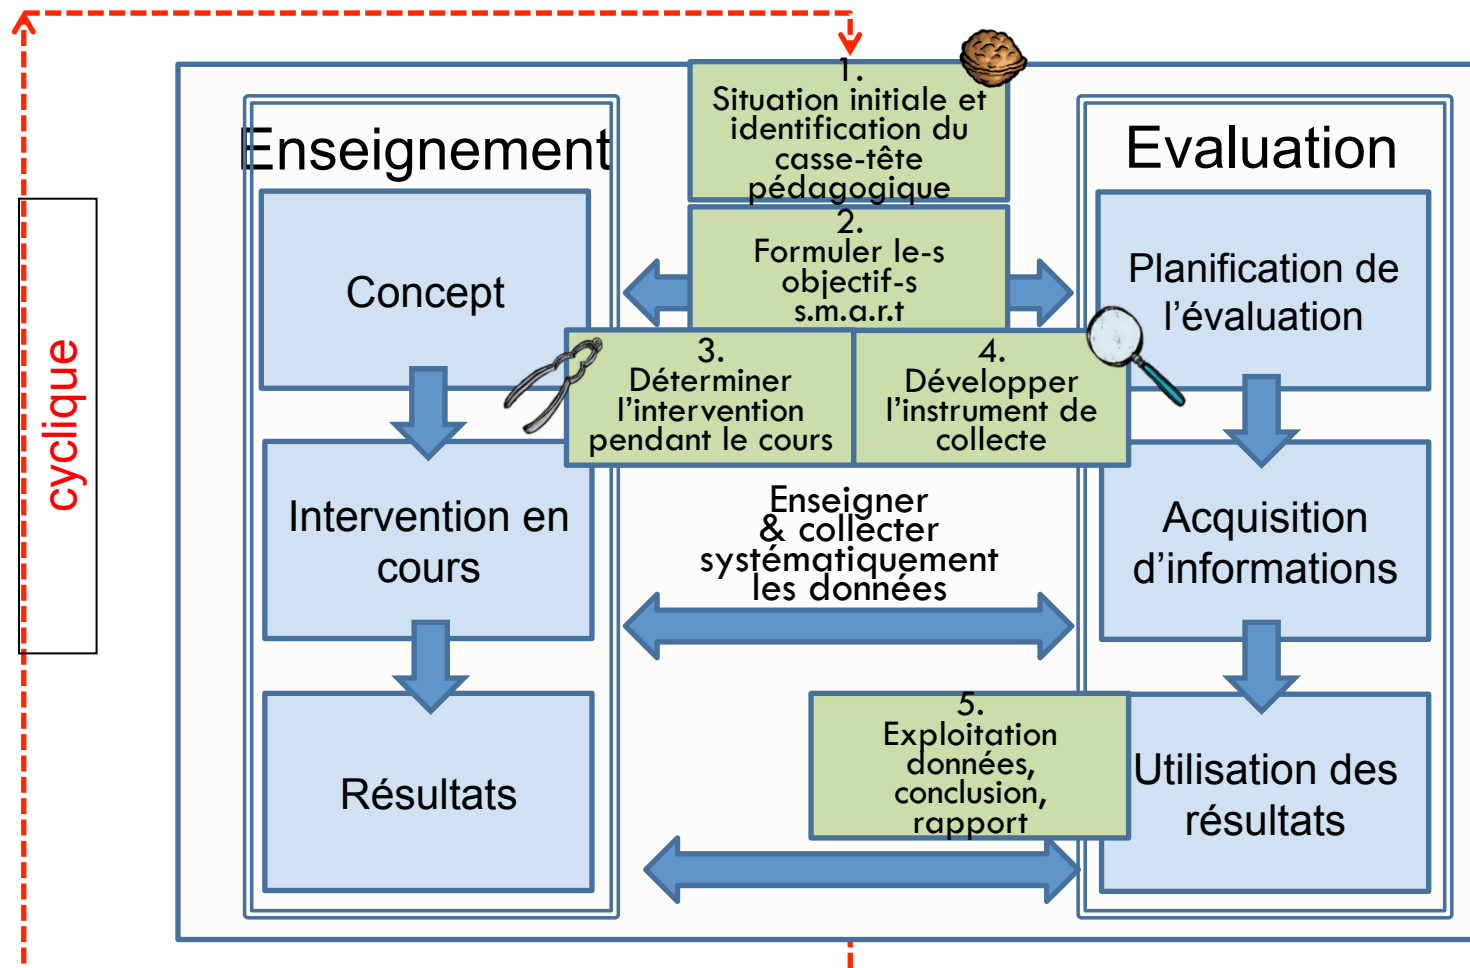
cyclique

Enseignement

Concept

Intervention en cours

Résultats

1.
Situation initiale et identification du casse-tête pédagogique

2.
Formuler le-s objectif-s s.m.a.r.t

3.
Déterminer l'intervention pendant le cours

4.
Développer l'instrument de collecte

Enseigner & collecter systématiquement les données

5.
Exploitation données, conclusion, rapport

Evaluation

Planification de l'évaluation

Acquisition d'informations

Utilisation des résultats